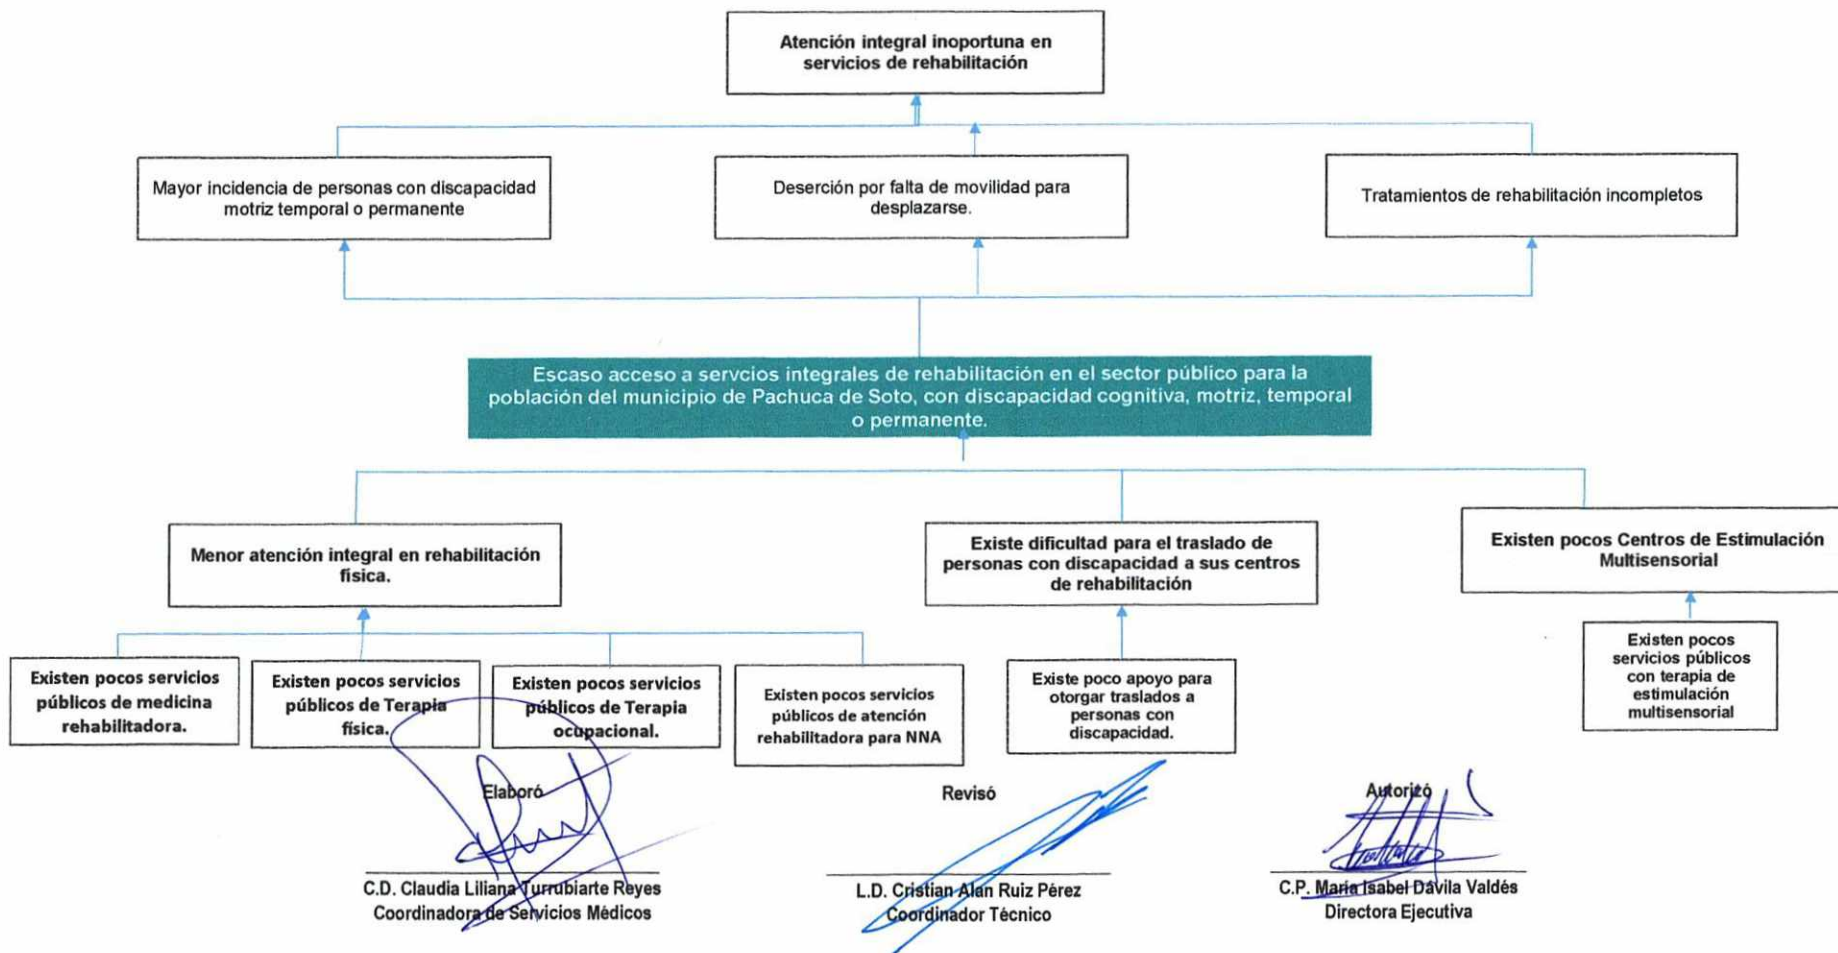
Atención integral inoportuna en servicios de rehabilitación

Mayor incidencia de personas con discapacidad motriz temporal o permanente

Deserción por falta de movilidad para desplazarse.

Tratamientos de rehabilitación incompletos

Escaso acceso a servcios integrales de rehabilitación en el sector público para la población del municipio de Pachuca de Soto, con discapacidad cognitiva, motriz, temporal o permanente.

Menor atención integral en rehabilitación física.

Existe dificultad para el traslado de personas con discapacidad a sus centros de rehabilitación

Existen pocos Centros de Estimulación Multisensorial

Existen pocos servicios públicos de medicina rehabilitadora.

Existen pocos servicios públicos de Terapia física.

Existen pocos servicios públicos de Terapia ocupacional.

Existen pocos servicios públicos de atención rehabilitadora para NNA

Existe poco apoyo para otorgar traslados a personas con discapacidad.

Existen pocos servicios públicos con terapia de estimulación multisensorial

Elaboró

C.D. Claudia Liliana Turrubiarte Reyes
Coordinadora de Servicios Médicos

Revisó

L.D. Cristian Alan Ruiz Pérez
Coordinador Técnico

Autorizó

C.P. María Isabel Dávila Valdés
Directora Ejecutiva